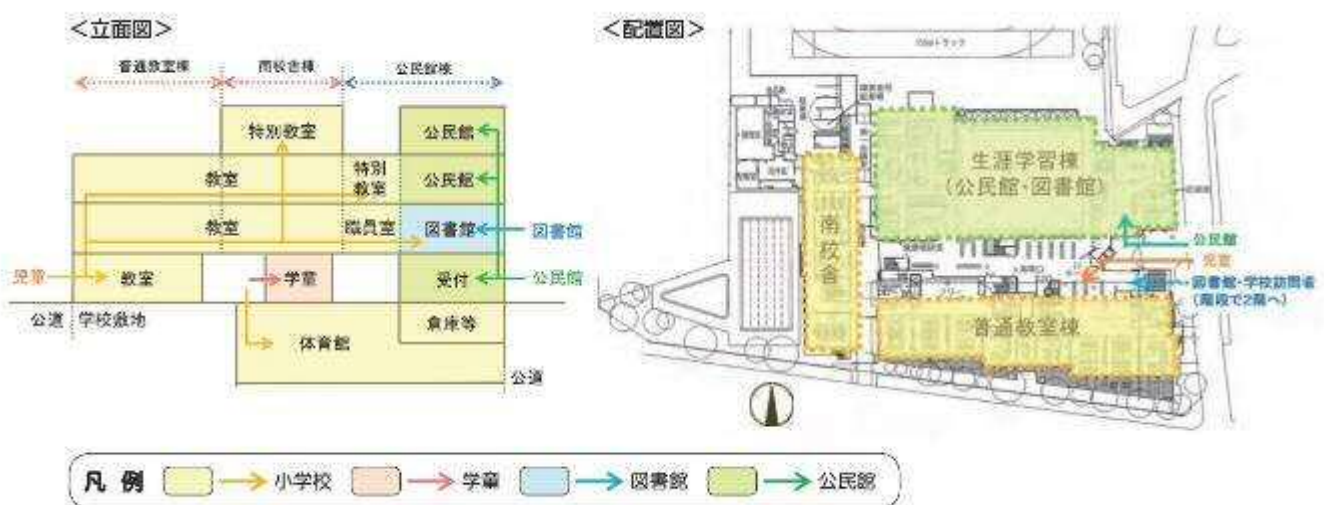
<立面図>

普通教室棟　南校舎棟　公民館棟

特別教室　公民館
教室　特別教室　公民館
教室　職員室　図書館　図書館
児童　教室　学童　受付　公民館
公道　学校敷地　倉庫等
体育館
公道

<配置図>

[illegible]トラック

生涯学習棟
(公民館･図書館)

南校舎

公民館
児童
図書館･学校訪問者
(階段で2階へ)

普通教室棟

凡例　小学校　学童　図書館　公民館